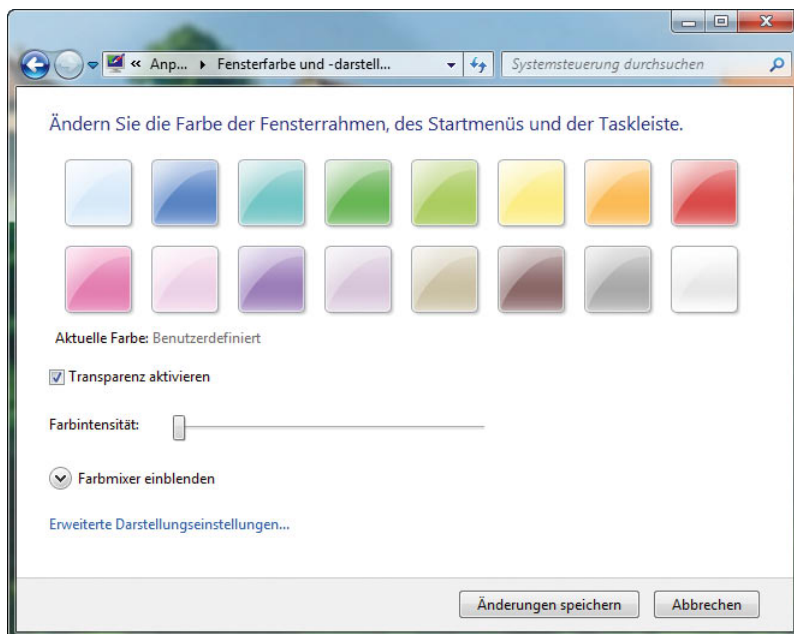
« Anp... ▸ Fensterfarbe und -darstell...

Systemsteuerung durchsuchen

Ändern Sie die Farbe der Fensterrahmen, des Startmenüs und der Taskleiste.

Aktuelle Farbe: Benutzerdefiniert

Transparenz aktivieren

Farbintensität:

Farbmixer einblenden

Erweiterte Darstellungseinstellungen...

Änderungen speichern

Abbrechen